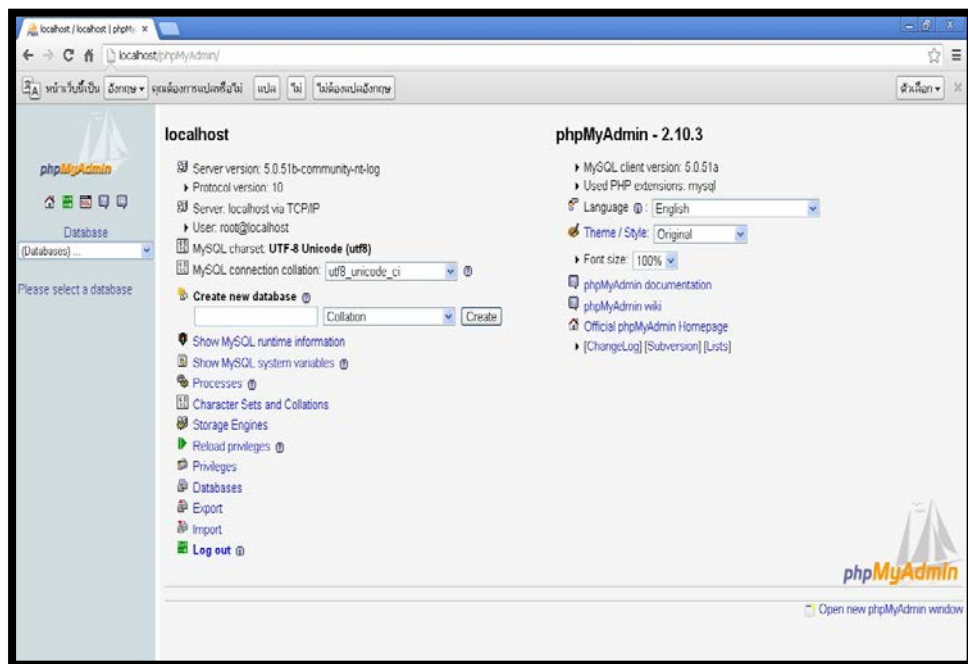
localhost / localhost | phpMy ×

localhost/phpMyAdmin/

หน้าเว็บนี้เป็น อังกฤษ ▾ คุณต้องการแปลหรือไม่ แปล ไม่ ไม่ต้องแปลอังกฤษ

ตัวเลือก ▾

phpMyAdmin

Database
(Databases) ...

Please select a database

localhost

Server version: 5.0.51b-community-nt-log
Protocol version: 10
Server: localhost via TCP/IP
User: root@localhost
MySQL charset: UTF-8 Unicode (utf8)
MySQL connection collation: utf8_unicode_ci

Create new database
Collation
Create

Show MySQL runtime information
Show MySQL system variables
Processes
Character Sets and Collations
Storage Engines
Reload privileges
Privileges
Databases
Export
Import
Log out

phpMyAdmin - 2.10.3

MySQL client version: 5.0.51a
Used PHP extensions: mysql
Language: English
Theme / Style: Original
Font size: 100%
phpMyAdmin documentation
phpMyAdmin wiki
Official phpMyAdmin Homepage
[ChangeLog] [Subversion] [Lists]

phpMyAdmin

Open new phpMyAdmin window